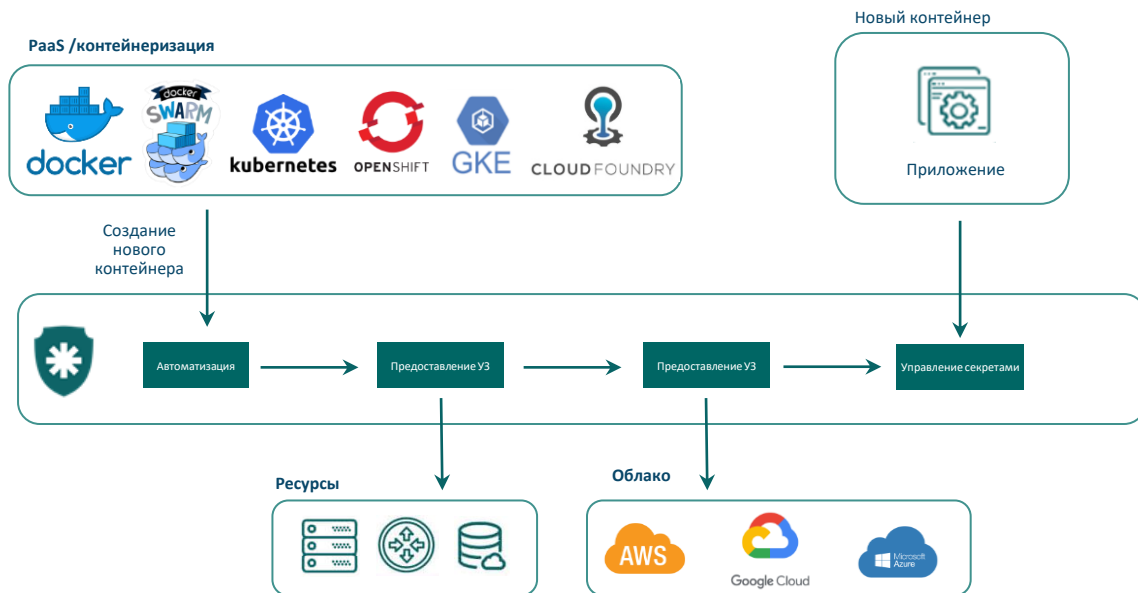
Новый контейнер

PaaS /контейнеризация

docker

docker SWARM

kubernetes

OPENSHIFT

GKE

CLOUDFOUNDRY

Приложение

Создание нового контейнера

Автоматизация

Предоставление УЗ

Предоставление УЗ

Управление секретами

Ресурсы

Облако

AWS

Google Cloud

Microsoft Azure